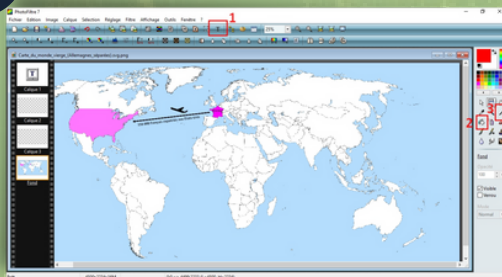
PhotoFiltre 7

Fichier Edition Image Calque Sélection Réglage Filtre Affichage Outils Fenêtre ?

1

25%

Carte_du_monde_vierge_(Allemagne_séparée).svg.png

Calque 1

Calque 2

Fond

2

Fond

Visible

Verrou

Normal